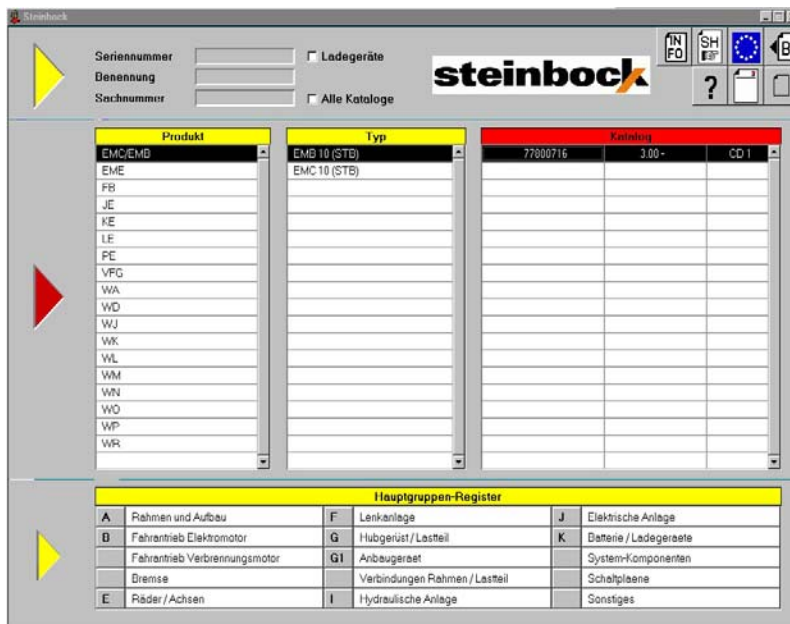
Steinbock

Seriennummer
Benennung
Sachnummer
Ladegeräte
Alle Kataloge

steinbock

INFO
SH
?

| Produkt |
|---|
| EMC/EMB |
| EME |
| FB |
| JE |
| KE |
| LE |
| PE |
| VFG |
| WA |
| WD |
| WJ |
| WK |
| WL |
| WM |
| WN |
| WO |
| WP |
| WR |

| Typ |
|---|
| EMB 10 (STB) |
| EMC 10 (STB) |

| Katalog | | |
|---|---|---|
| 77000716 | 3.00 - | CD 1 |

Hauptgruppen-Register

| | | | | | |
|---|---|---|---|---|---|
| A | Rahmen und Aufbau | F | Lenkanlage | J | Elektrische Anlage |
| B | Fahrantrieb Elektromotor | G | Hubgerüst / Lastteil | K | Batterie / Ladegeraete |
| | Fahrantrieb Verbrennungsmotor | GI | Anbaugeraet | | System-Komponenten |
| | Bremse | | Verbindungen Rahmen / Lastteil | | Schaltplaene |
| E | Räder / Achsen | I | Hydraulische Anlage | | Sonstiges |